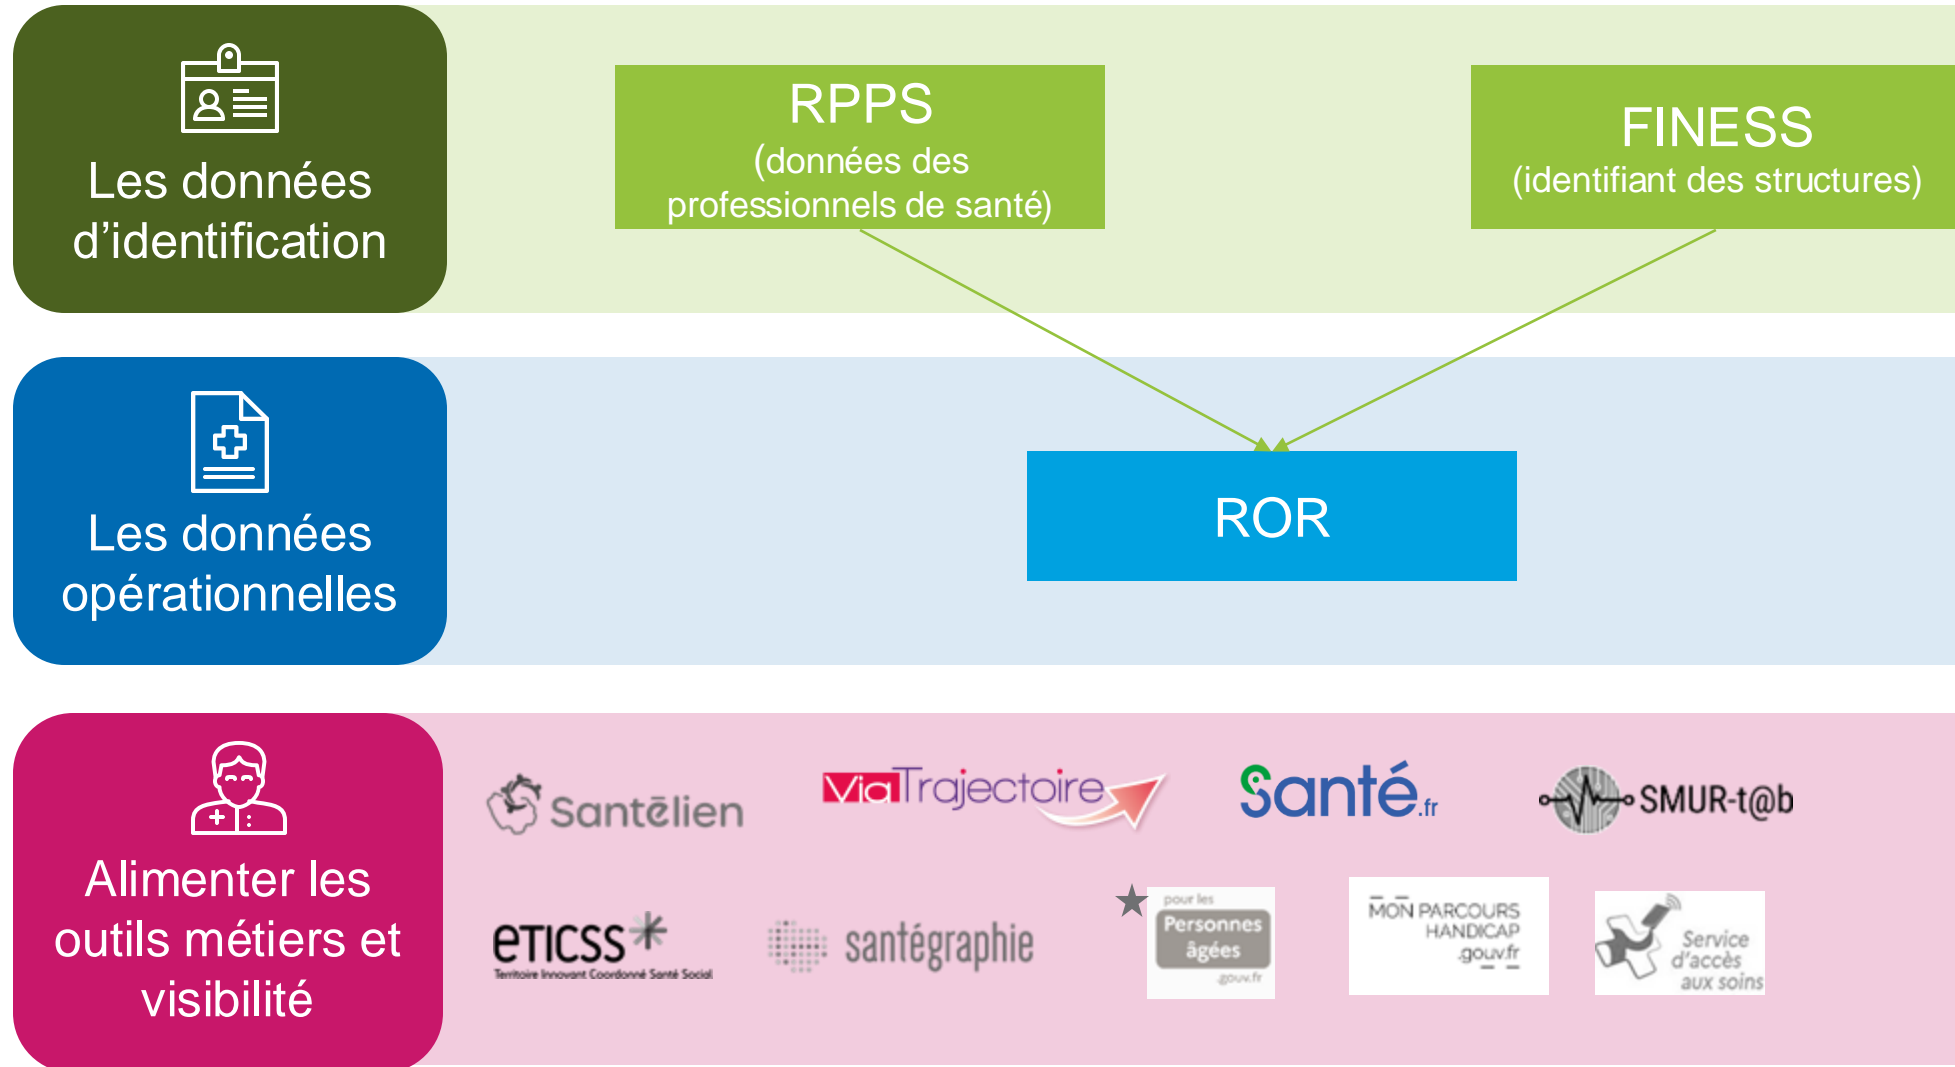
Les données d'identification

RPPS
(données des professionnels de santé)

FINESS
(identifiant des structures)

Les données opérationnelles

ROR

Alimenter les outils métiers et visibilité

Santélien

ViaTrajectoire

Santé.fr

SMUR-t@b

eTICSS
Territoire Innovant Coordonné Santé Social

santégraphie

pour les Personnes âgées .gouv.fr

MON PARCOURS HANDICAP .gouv.fr

Service d'accès aux soins